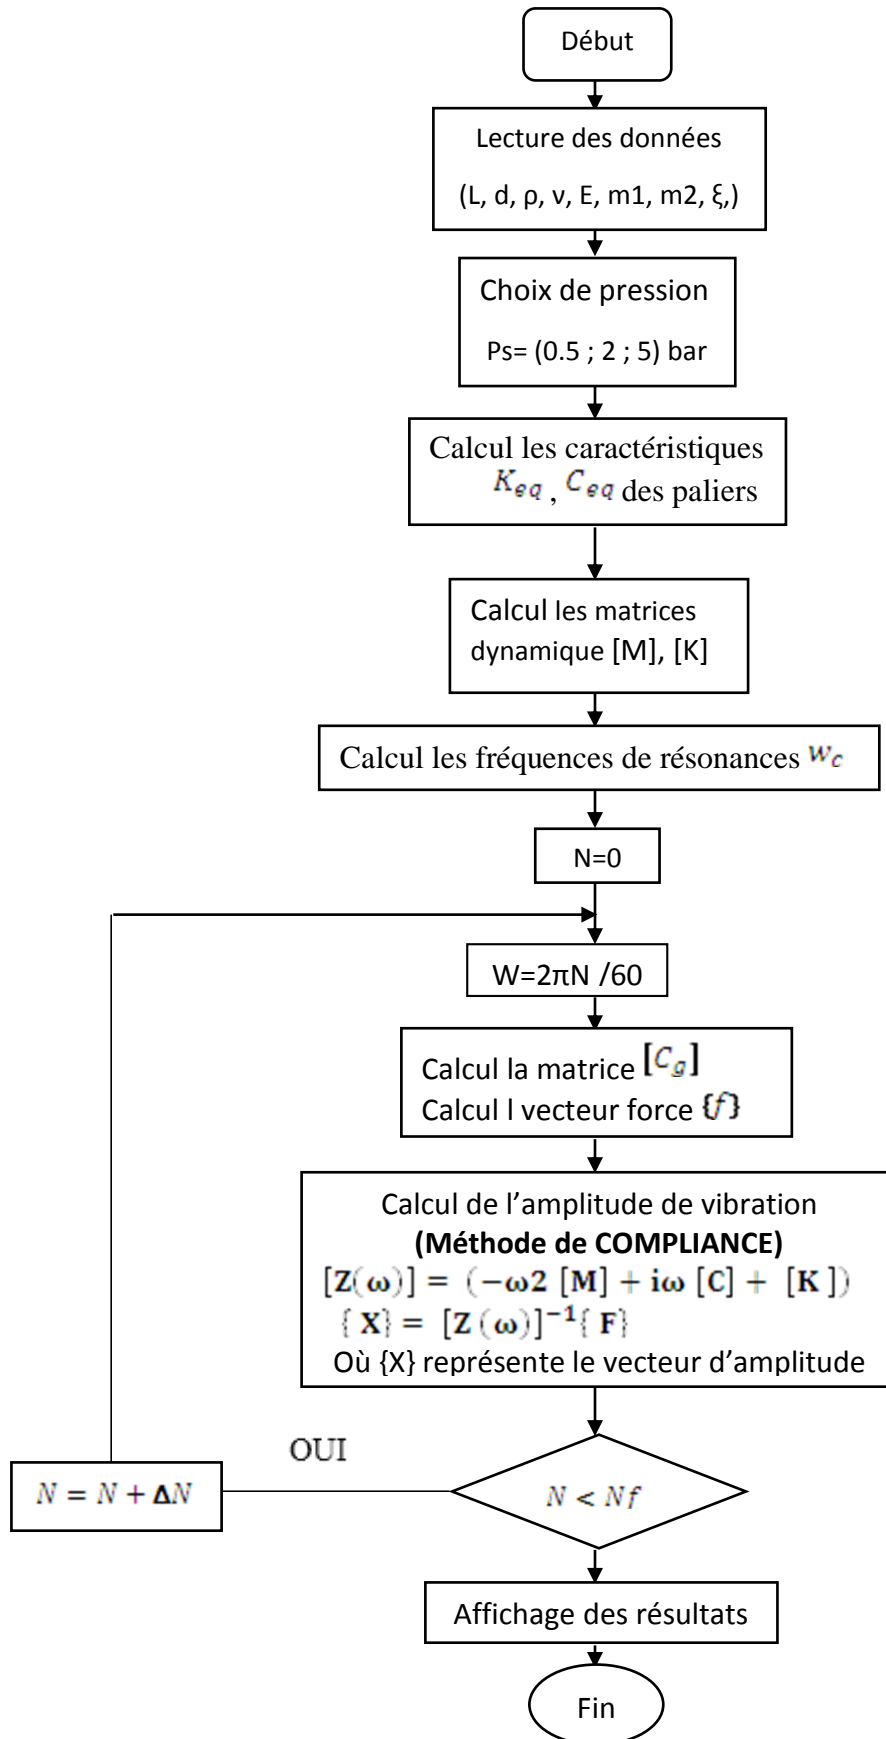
Début

Lecture des données

(L, d, ρ, ν, E, m1, m2, ξ,)

Choix de pression

Ps= (0.5 ; 2 ; 5) bar

Calcul les caractéristiques $K_{eq}$ , $C_{eq}$ des paliers

Calcul les matrices dynamique [M], [K]

Calcul les fréquences de résonances $w_c$

N=0

W=2πN /60

Calcul la matrice $[C_g]$
Calcul l vecteur force $\{f\}$

Calcul de l'amplitude de vibration
**(Méthode de COMPLIANCE)**
$[\mathbf{Z}(\boldsymbol{\omega})] = (-\boldsymbol{\omega}\mathbf{2}\ [\mathbf{M}] + \mathbf{i}\boldsymbol{\omega}\ [\mathbf{C}] +\ [\mathbf{K}\ ])$
$\{\ \mathbf{X}\} =\ [\mathbf{Z}\ (\boldsymbol{\omega})]^{-1}\{\ \mathbf{F}\}$
Où {X} représente le vecteur d'amplitude

OUI

$N = N + \mathbf{\Delta}N$

$N < Nf$

Affichage des résultats

Fin